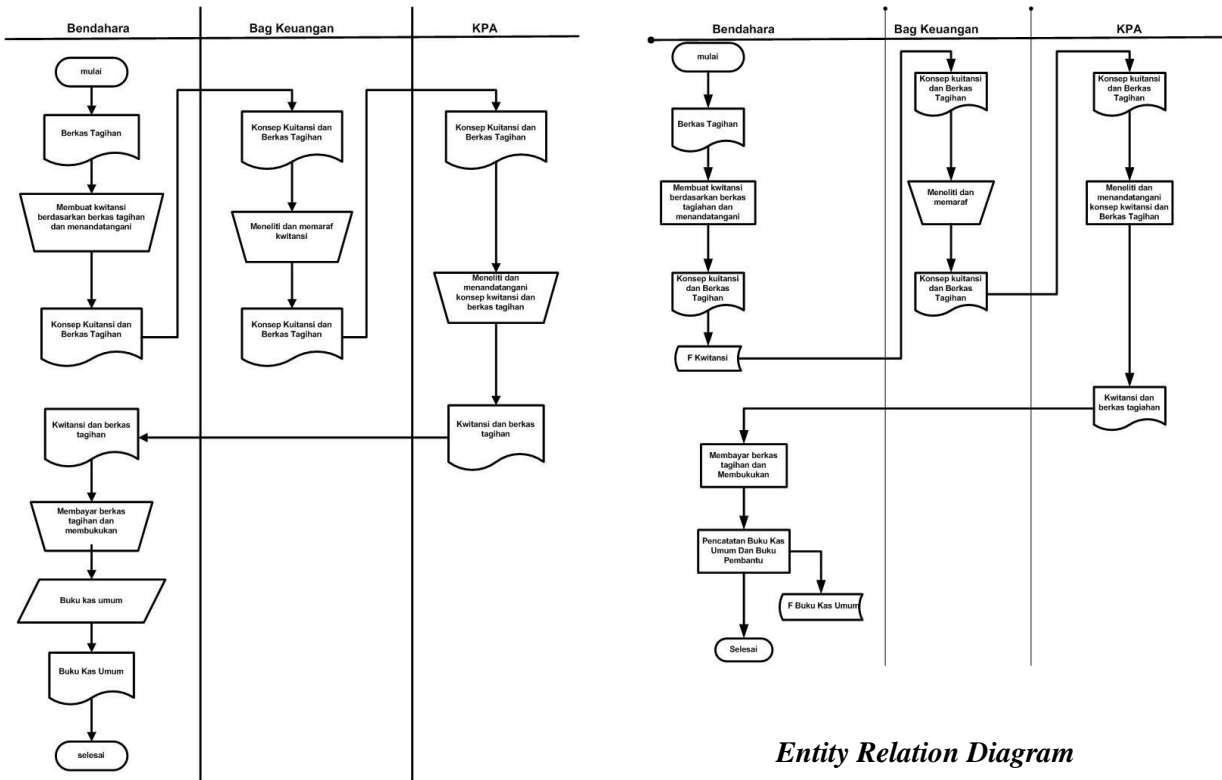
Bendahara

Bag Keuangan

KPA

mulai

Berkas Tagihan

Membuat kwitansi berdasarkan berkas tagihan dan menandatangani

Konsep Kuitansi dan Berkas Tagihan

Konsep Kuitansi dan Berkas Tagihan

Meneliti dan memaraf kwitansi

Konsep Kuitansi dan Berkas Tagihan

Konsep Kuitansi dan Berkas Tagihan

Meneliti dan menandatangani konsep kwitansi dan berkas tagihan

Kwitansi dan berkas tagihan

Kwitansi dan berkas tagihan

Membayar berkas tagihan dan membukukan

Buku kas umum

Buku Kas Umum

selesai

Bendahara

Bag Keuangan

KPA

mulai

Berkas Tagihan

Membuat kwitansi berdasarkan berkas tagihan dan menandatangani

Konsep kuitansi dan Berkas Tagihan

F Kwitansi

Konsep kuitansi dan Berkas Tagihan

Meneliti dan memaraf

Konsep kuitansi dan Berkas Tagihan

Konsep kuitansi dan Berkas Tagihan

Meneliti dan menandatangani konsep kwitansi dan Berkas Tagihan

Kwitansi dan berkas tagihan

Membayar berkas tagihan dan Membukukan

Pencatatan Buku Kas Umum Dan Buku Pembantu

F Buku Kas Umum

Selesai

Entity Relation Diagram